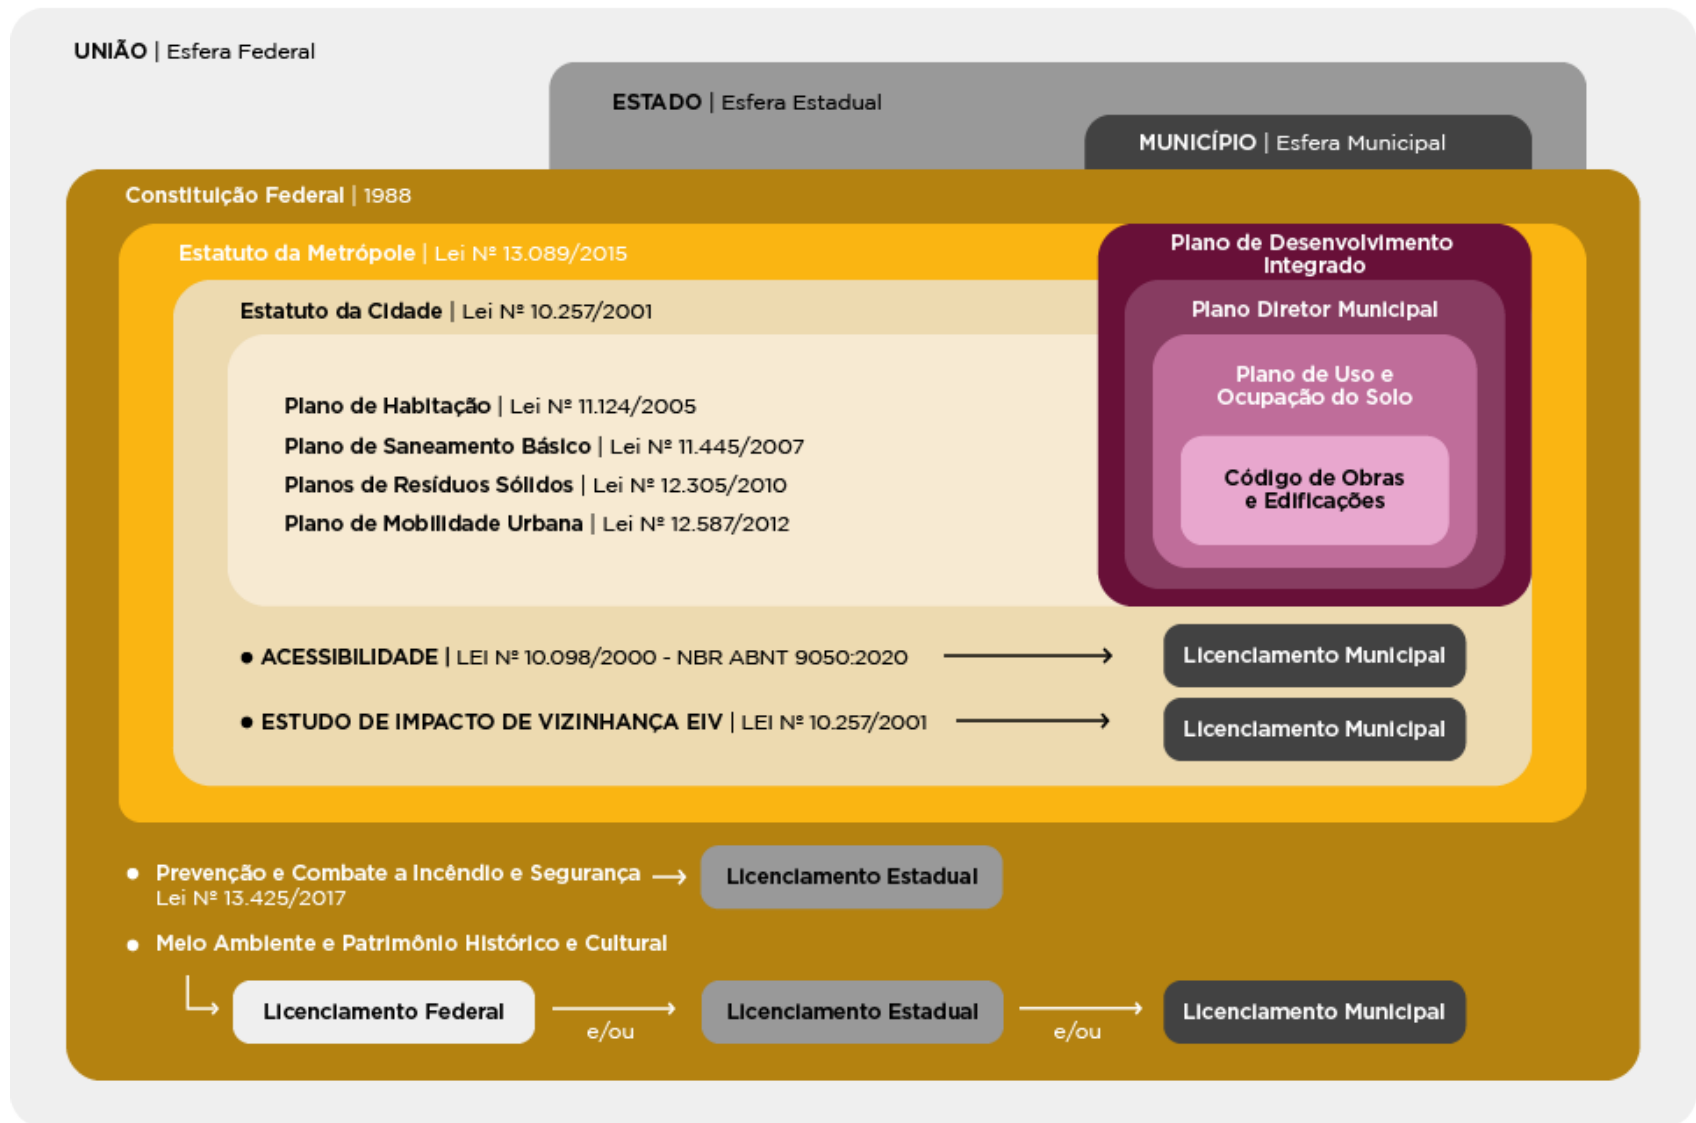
UNIÃO | Esfera Federal

ESTADO | Esfera Estadual

MUNICÍPIO | Esfera Municipal

Constituição Federal | 1988

Estatuto da Metrópole | Lei Nº 13.089/2015

Plano de Desenvolvimento Integrado

Plano Diretor Municipal

Plano de Uso e Ocupação do Solo

Código de Obras e Edificações

Estatuto da Cidade | Lei Nº 10.257/2001

Plano de Habitação | Lei Nº 11.124/2005
Plano de Saneamento Básico | Lei Nº 11.445/2007
Planos de Resíduos Sólidos | Lei Nº 12.305/2010
Plano de Mobilidade Urbana | Lei Nº 12.587/2012

● ACESSIBILIDADE | LEI Nº 10.098/2000 - NBR ABNT 9050:2020 → Licenciamento Municipal

● ESTUDO DE IMPACTO DE VIZINHANÇA EIV | LEI Nº 10.257/2001 → Licenciamento Municipal

● Prevenção e Combate a Incêndio e Segurança Lei Nº 13.425/2017 → Licenciamento Estadual

● Meio Ambiente e Patrimônio Histórico e Cultural

Licenciamento Federal → e/ou Licenciamento Estadual → e/ou Licenciamento Municipal